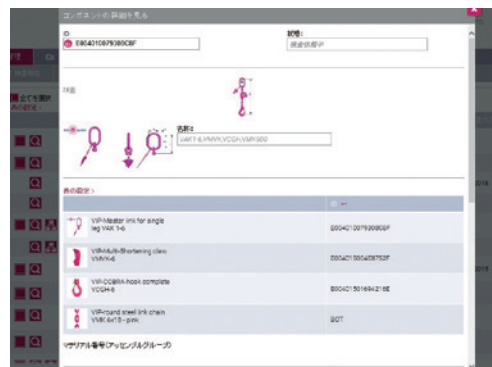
コンポーネントの詳細を見る

ID
E004010079300C6F

説明:
検査依頼中

図面

名前:
VAKT-8,VMVK,VCGH,VMK802

表の設定 >

| | ID |
|---|---|
| VIP-Master link for single leg VAK 1-6 | E004010079300C6F |
| VIP-Multi-Shortening claw VMVK-6 | E004010050408752F |
| VIP-COBRA-hook complete VCGH-6 | E004015016941218E |
| VIP-round steel link chain VMK 6x18 - pink | BOT |

*シリアル番号 (アッセンブルグループ)

全てを選択
表の設定